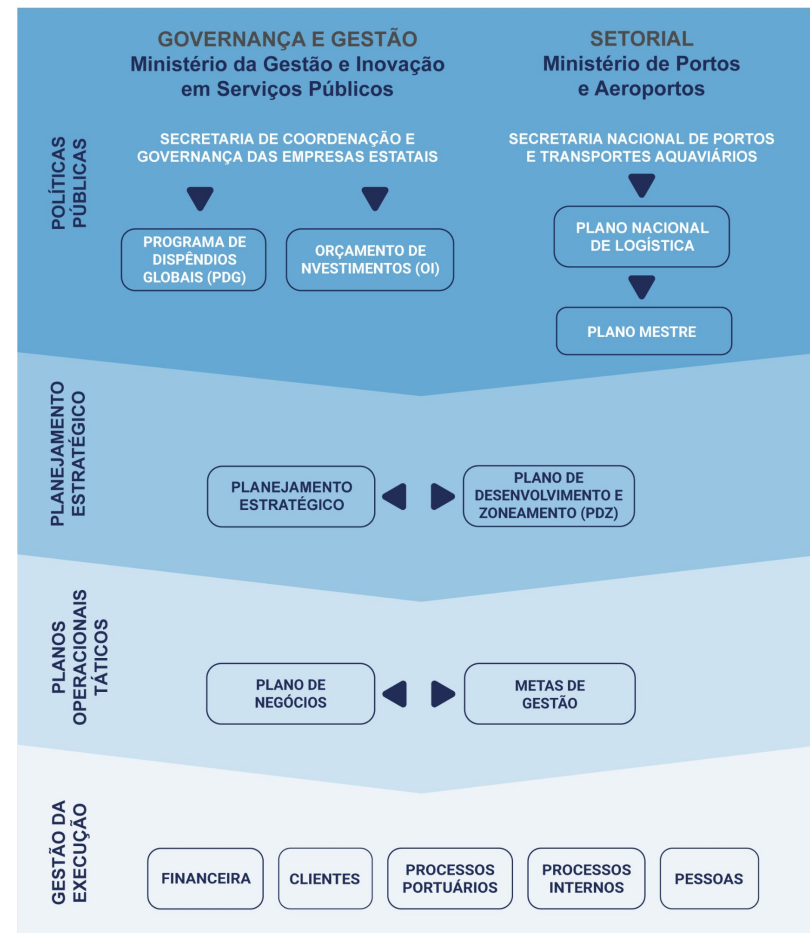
GOVERNANÇA E GESTÃO
Ministério da Gestão e Inovação em Serviços Públicos

SETORIAL
Ministério de Portos e Aeroportos

POLÍTICAS PÚBLICAS

SECRETARIA DE COORDENAÇÃO E GOVERNANÇA DAS EMPRESAS ESTATAIS

PROGRAMA DE DISPÊNDIOS GLOBAIS (PDG)

ORÇAMENTO DE NVESTIMENTOS (OI)

SECRETARIA NACIONAL DE PORTOS E TRANSPORTES AQUAVIÁRIOS

PLANO NACIONAL DE LOGÍSTICA

PLANO MESTRE

PLANEJAMENTO ESTRATÉGICO

PLANEJAMENTO ESTRATÉGICO

PLANO DE DESENVOLVIMENTO E ZONEAMENTO (PDZ)

PLANOS OPERACIONAIS TÁTICOS

PLANO DE NEGÓCIOS

METAS DE GESTÃO

GESTÃO DA EXECUÇÃO

FINANCEIRA

CLIENTES

PROCESSOS PORTUÁRIOS

PROCESSOS INTERNOS

PESSOAS